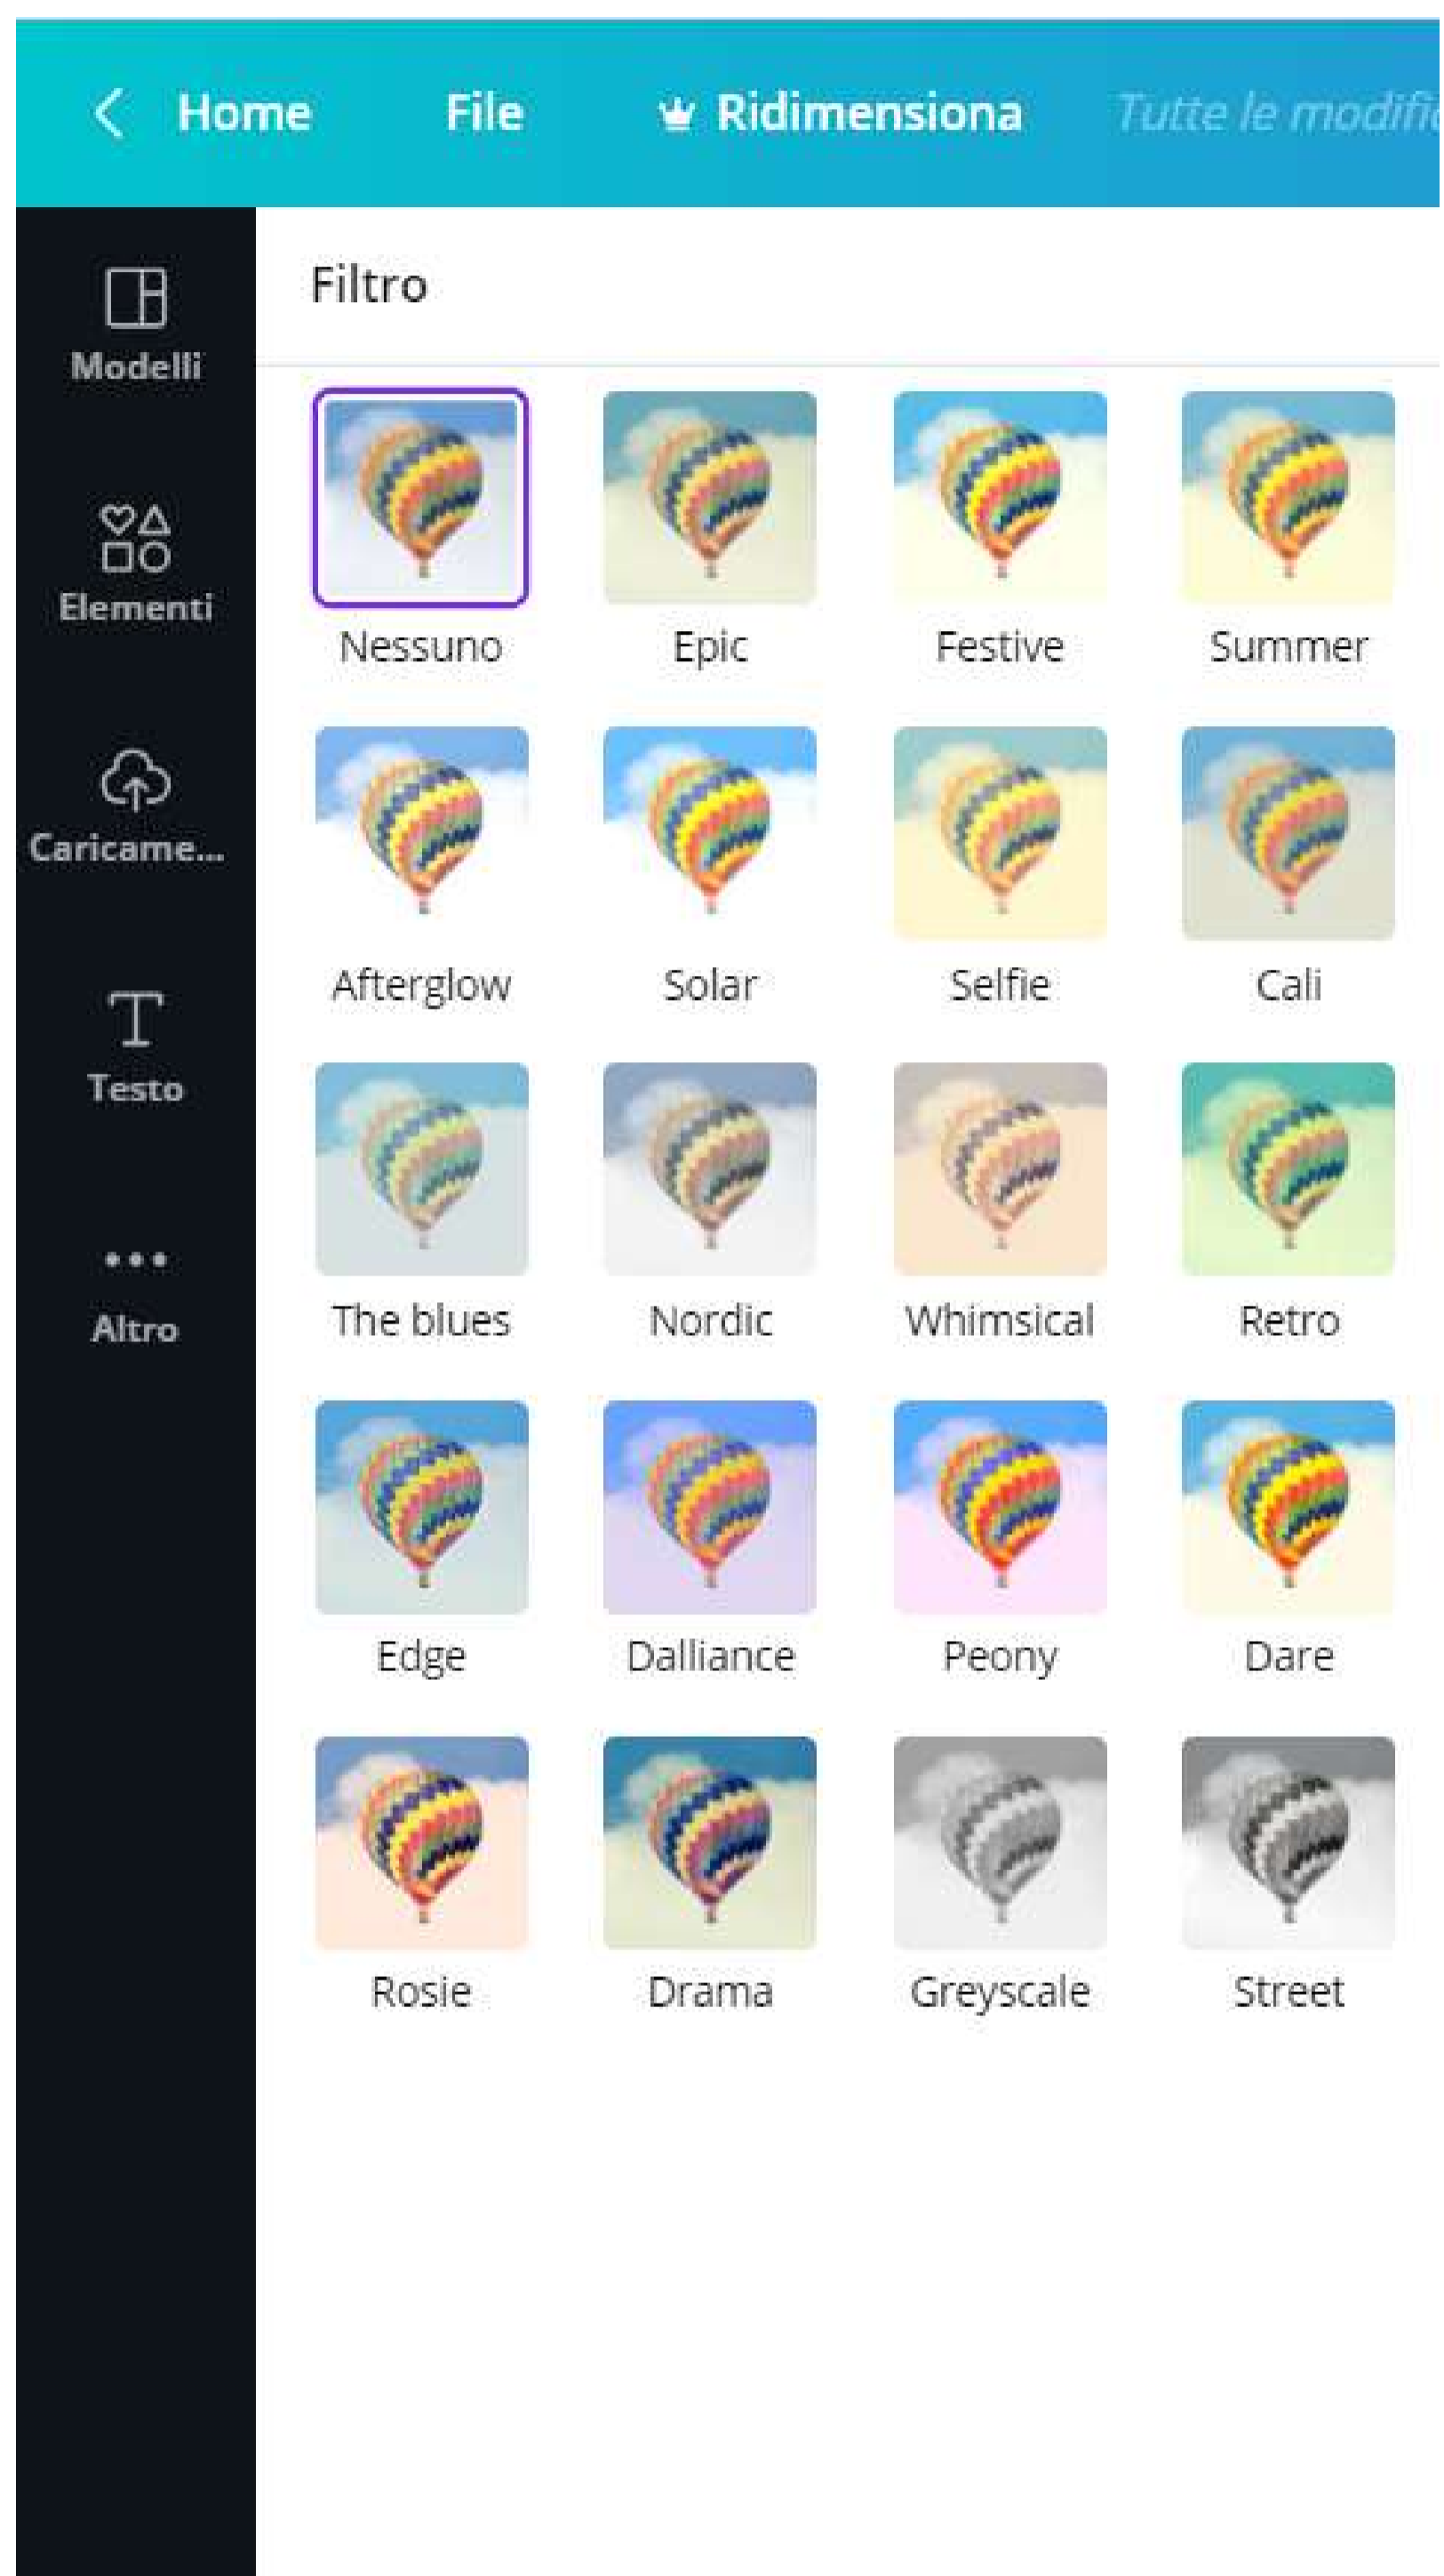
Home File Ridimensiona Tutte le modifi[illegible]

Modelli

Elementi

Caricame...

Testo

Altro

Filtro

Nessuno Epic Festive Summer

Afterglow Solar Selfie Cali

The blues Nordic Whimsical Retro

Edge Dalliance Peony Dare

Rosie Drama Greyscale Street